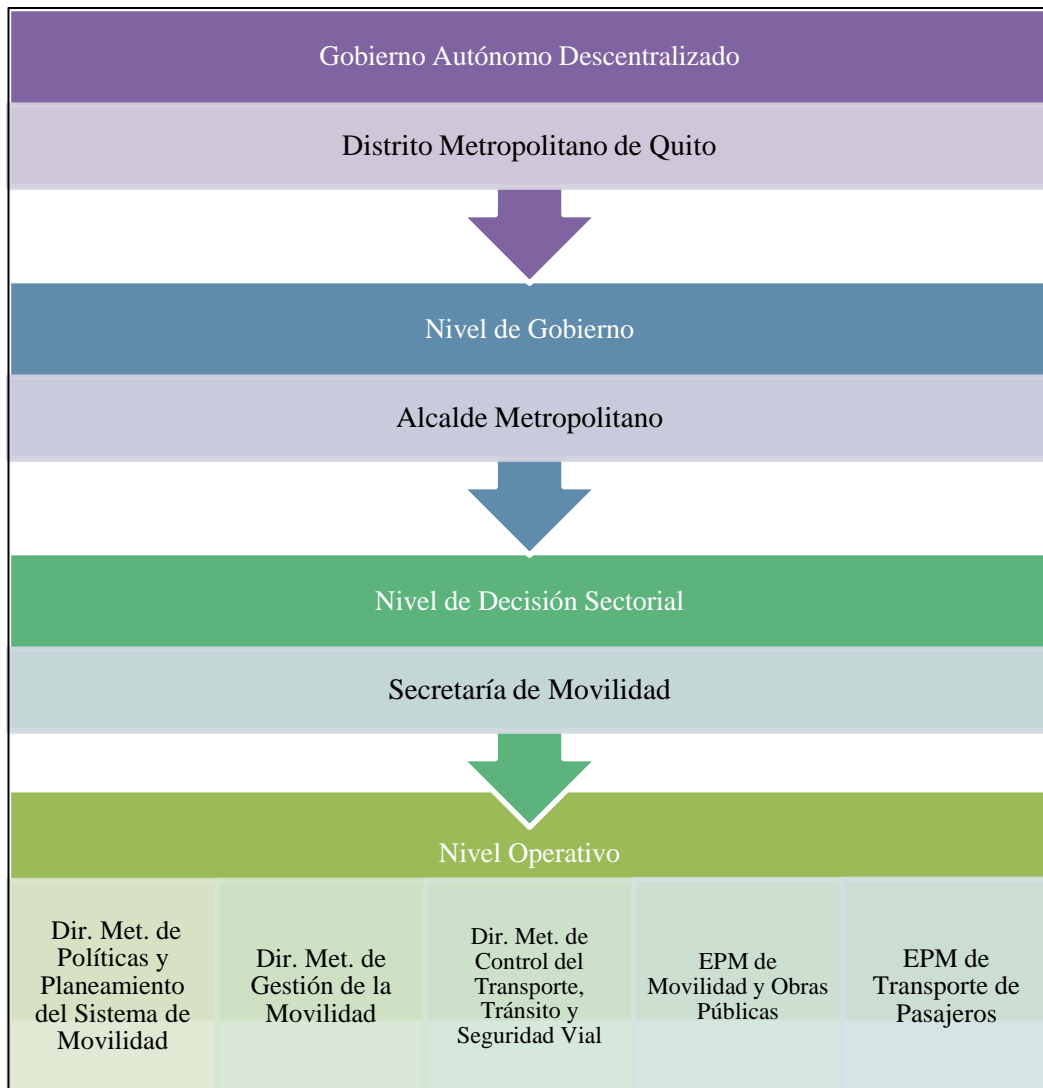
Gobierno Autónomo Descentralizado

Distrito Metropolitano de Quito

Nivel de Gobierno

Alcalde Metropolitano

Nivel de Decisión Sectorial

Secretaría de Movilidad

Nivel Operativo

Dir. Met. de Políticas y Planeamiento del Sistema de Movilidad

Dir. Met. de Gestión de la Movilidad

Dir. Met. de Control del Transporte, Tránsito y Seguridad Vial

EPM de Movilidad y Obras Públicas

EPM de Transporte de Pasajeros